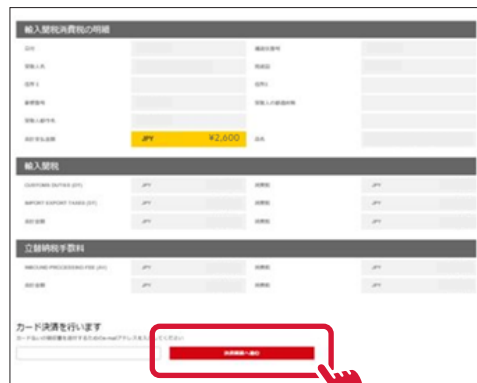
輸入関税消費税の明細

日付

輸送伝票番号

受取人名

発送国

住所1

住所

郵便番号

受取人の都道府県

受取人都市名

合計支払金額

JPY ¥2,600

品名

輸入関税

CUSTOMS DUTIES (DT)

JPY

消費税

JPY

IMPORT EXPORT TAXES (DT)

JPY

消費税

JPY

合計金額

JPY

消費税

JPY

立替納税手数料

INBOUND PROCESSING FEE (IH)

JPY

消費税

JPY

合計金額

JPY

消費税

JPY

カード決済を行います

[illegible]

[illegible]